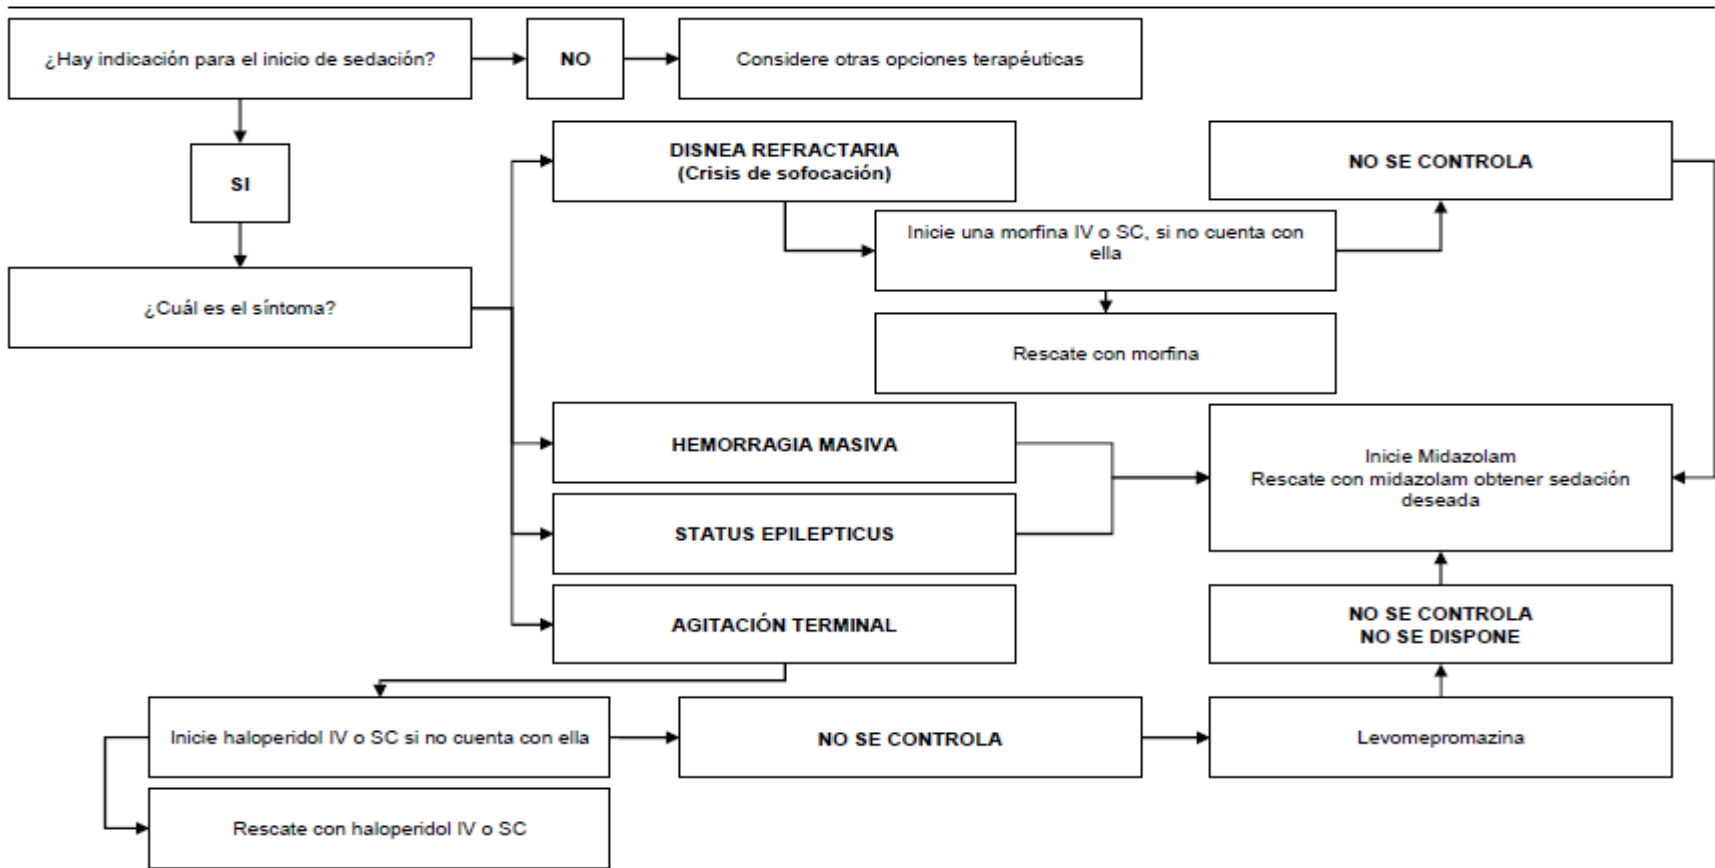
¿Hay indicación para el inicio de sedación?

NO

Considere otras opciones terapéuticas

SI

¿Cuál es el síntoma?

DISNEA REFRACTARIA
(Crisis de sofocación)

Inicie una morfina IV o SC, si no cuenta con ella

NO SE CONTROLA

Rescate con morfina

HEMORRAGIA MASIVA

STATUS EPILEPTICUS

Inicie Midazolam
Rescate con midazolam obtener sedación deseada

AGITACIÓN TERMINAL

NO SE CONTROLA
NO SE DISPONE

Inicie haloperidol IV o SC si no cuenta con ella

NO SE CONTROLA

Levomepromazina

Rescate con haloperidol IV o SC